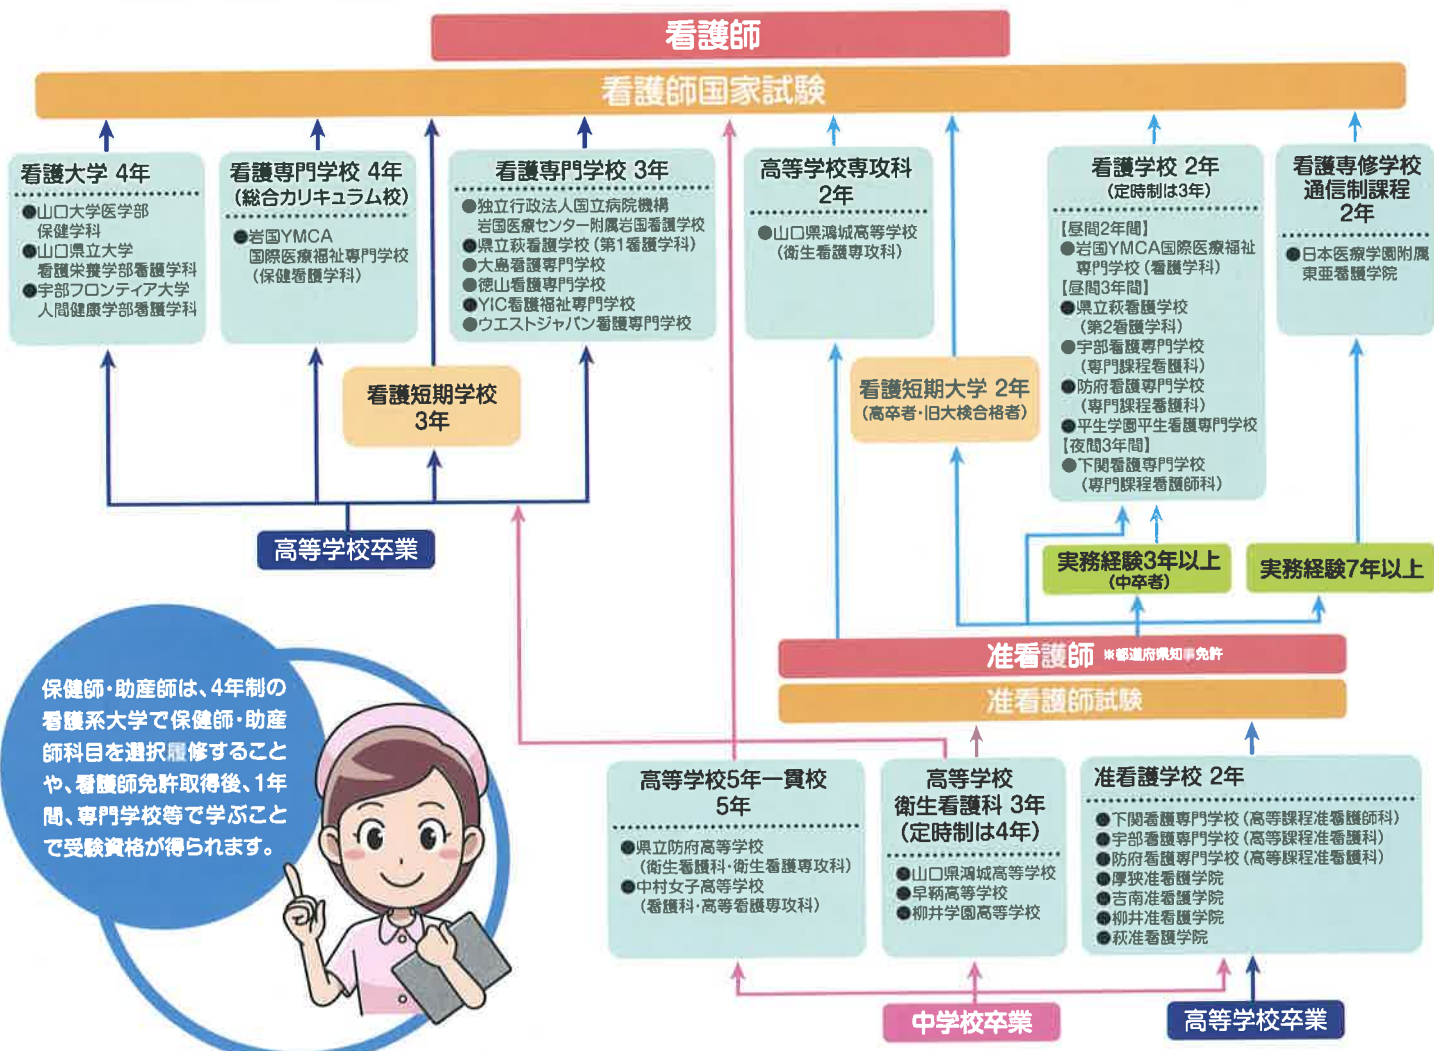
看護師

看護師国家試験

看護大学 4年
●山口大学医学部
保健学科
●山口県立大学
看護栄養学部看護学科
●宇部フロンティア大学
人間健康学部看護学科

看護専門学校 4年
(総合カリキュラム校)
●岩国YMCA
国際医療福祉専門学校
(保健看護学科)

看護専門学校 3年
●独立行政法人国立病院機構
岩国医療センター附属岩国看護学校
●県立萩看護学校(第1看護学科)
●大島看護専門学校
●徳山看護専門学校
●YIC看護福祉専門学校
●ウエストジャパン看護専門学校

高等学校専攻科
2年
●山口県鴻城高等学校
(衛生看護専攻科)

看護学校 2年
(定時制は3年)
【昼間2年間】
●岩国YMCA国際医療福祉専門学校(看護学科)
【昼間3年間】
●県立萩看護学校
(第2看護学科)
●宇部看護専門学校
(専門課程看護科)
●防府看護専門学校
(専門課程看護科)
●平生学園平生看護専門学校
【夜間3年間】
●下関看護専門学校
(専門課程看護師科)

看護専修学校
通信制課程
2年
●日本医療学園附属
東亜看護学院

看護短期学校
3年

看護短期大学 2年
(高卒者・旧大検合格者)

高等学校卒業

実務経験3年以上
(中卒者)

実務経験7年以上

准看護師 ※都道府県知事免許

准看護師試験

保健師・助産師は、4年制の看護系大学で保健師・助産師科目を選択履修することや、看護師免許取得後、1年間、専門学校等で学ぶことで受験資格が得られます。

高等学校5年一貫校
5年
●県立防府高等学校
(衛生看護科・衛生看護専攻科)
●中村女子高等学校
(看護科・高等看護専攻科)

高等学校
衛生看護科 3年
(定時制は4年)
●山口県鴻城高等学校
●早鞆高等学校
●柳井学園高等学校

准看護学校 2年
●下関看護専門学校(高等課程准看護師科)
●宇部看護専門学校(高等課程准看護科)
●防府看護専門学校(高等課程准看護科)
●厚狭准看護学院
●吉南准看護学院
●柳井准看護学院
●萩准看護学院

中学校卒業

高等学校卒業